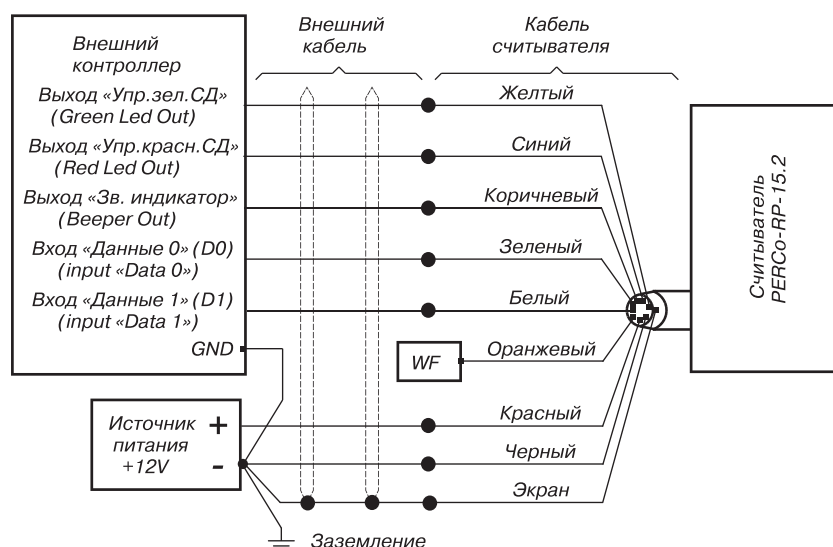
Внешний контроллер

Выход «Упр.зел.СД» (Green Led Out)

Выход «Упр.красн.СД» (Red Led Out)

Выход «Зв. индикатор» (Beeper Out)

Вход «Данные 0» (D0) (input «Data 0»)

Вход «Данные 1» (D1) (input «Data 1»)

GND

Внешний кабель

Кабель считывателя

Желтый

Синий

Коричневый

Зеленый

Белый

WF

Оранжевый

Красный

Черный

Экран

Считыватель PERCo-RP-15.2

Источник питания +12V

+

-

Заземление